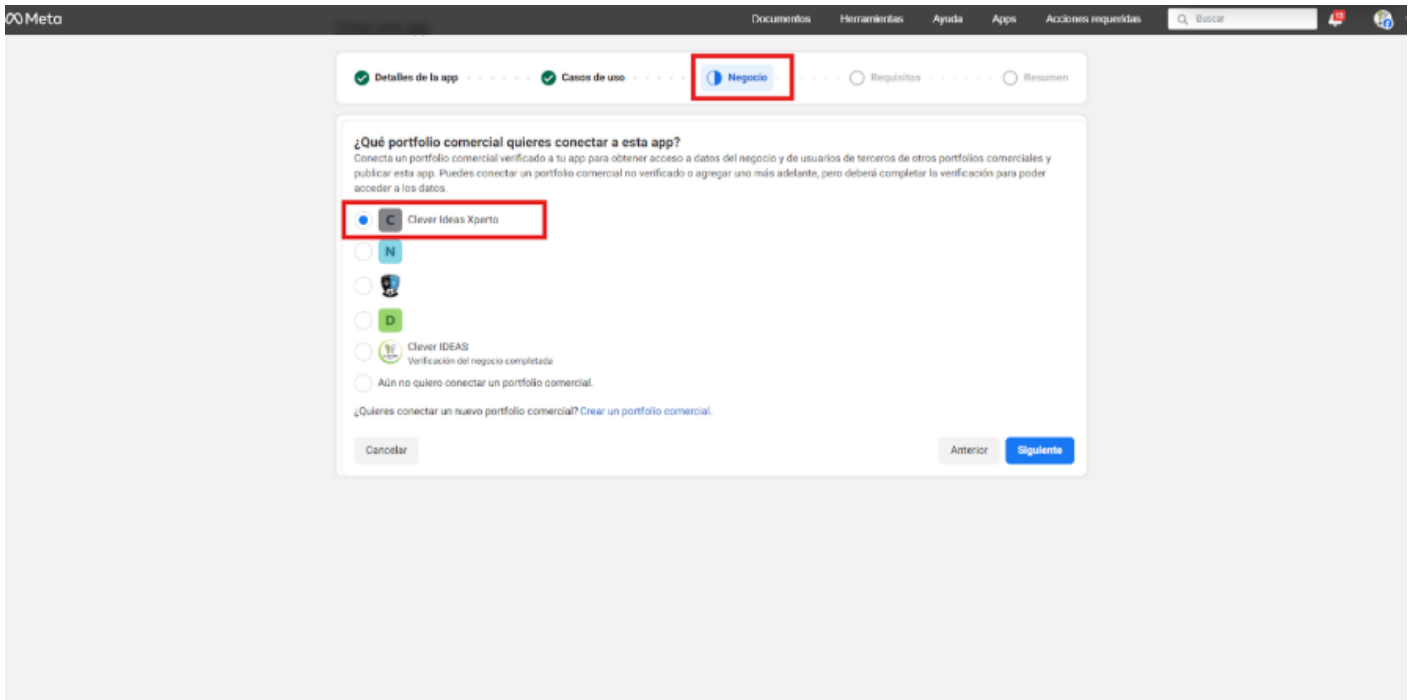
Meta

Documentos Herramientas Ayuda Apps Acciones requeridas Buscar

Detalles de la app
Casos de uso
Negocio
Requisitos
Resumen

¿Qué portfolio comercial quieres conectar a esta app?
Conecta un portfolio comercial verificado a tu app para obtener acceso a datos del negocio y de usuarios de terceros de otros portfolios comerciales y publicar esta app. Puedes conectar un portfolio comercial no verificado o agregar uno más adelante, pero deberá completar la verificación para poder acceder a los datos.

C Clever Ideas Xperto
N
D
Clever IDEAS
Verificación del negocio completada
Aún no quiero conectar un portfolio comercial.

¿Quieres conectar un nuevo portfolio comercial? Crear un portfolio comercial.

Cancelar
Anterior
Siguiente